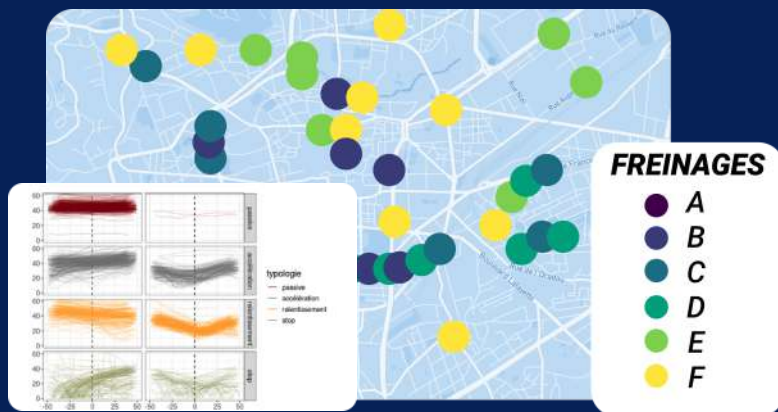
FREINAGES
A
B
C
D
E
F

typologie
passive
accélération
ralentissement
stop

passive
accélération
ralentissement
stop

60
40
20
0
60
40
20
0
60
40
20
0
60
40
20
0
-50 -25 0 25 50 -50 -25 0 25 50

Rue du Roc
Rue de l'Octroi
Boulevard Lafayette